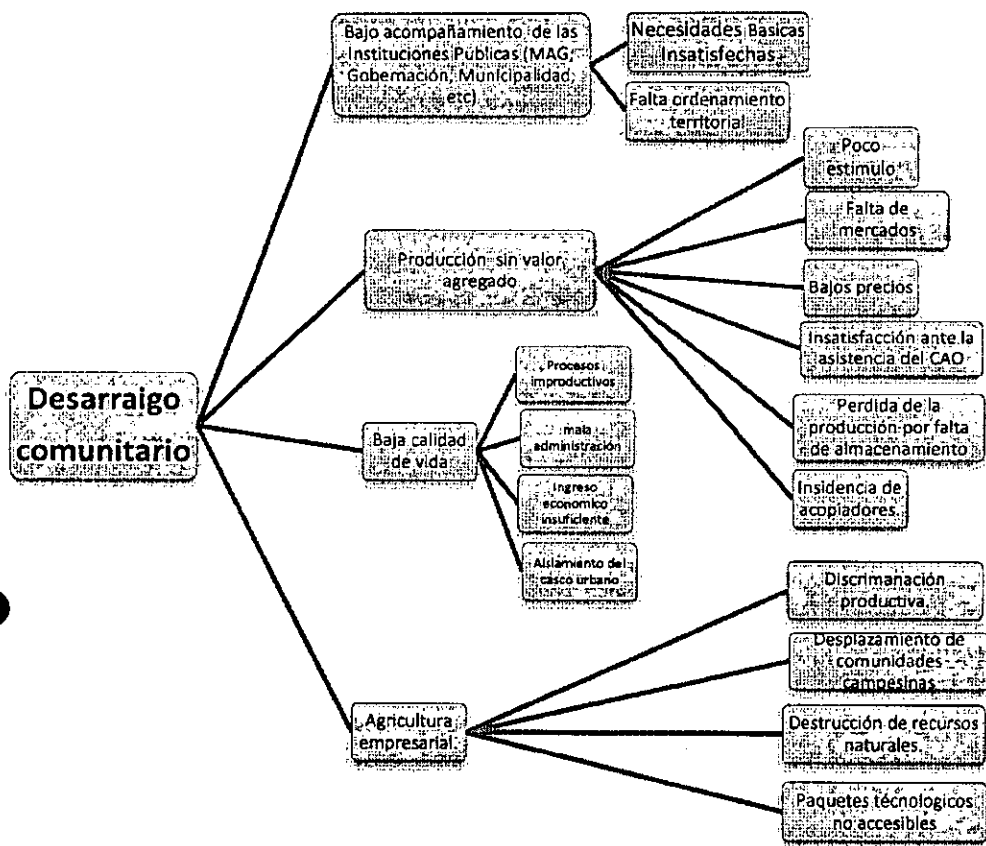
Desarraigo comunitario

Bajo acompañamiento de las Instituciones Publicas (MAG, Gobernación, Municipalidad, etc)

Necesidades Basicas Insatisfechas

Falta ordenamiento territorial

Producción sin valor agregado

Poco estimulo

Falta de mercados

Bajos precios

Insatisfacción ante la asistencia del CAO

Perdida de la producción por falta de almacenamiento

Insidencia de acopiadores.

Baja calidad de vida

Procesos improductivos

mala administración

Ingreso economico insuficiente

Aislamiento del casco urbano

Agricultura empresarial

Discrimanación productiva

Desplazamiento de comunidades campesinas

Destrucción de recursos naturales.

Paquetes tecnologicos no accesibles